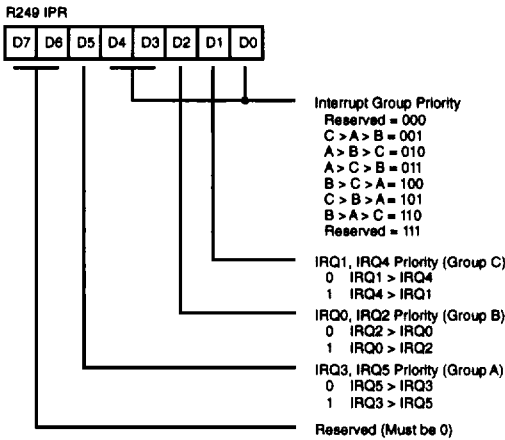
R249 IPR

D7 D6 D5 D4 D3 D2 D1 D0

Interrupt Group Priority
Reserved = 000
C > A > B = 001
A > B > C = 010
A > C > B = 011
B > C > A = 100
C > B > A = 101
B > A > C = 110
Reserved = 111

IRQ1, IRQ4 Priority (Group C)
0 IRQ1 > IRQ4
1 IRQ4 > IRQ1

IRQ0, IRQ2 Priority (Group B)
0 IRQ2 > IRQ0
1 IRQ0 > IRQ2

IRQ3, IRQ5 Priority (Group A)
0 IRQ5 > IRQ3
1 IRQ3 > IRQ5

Reserved (Must be 0)